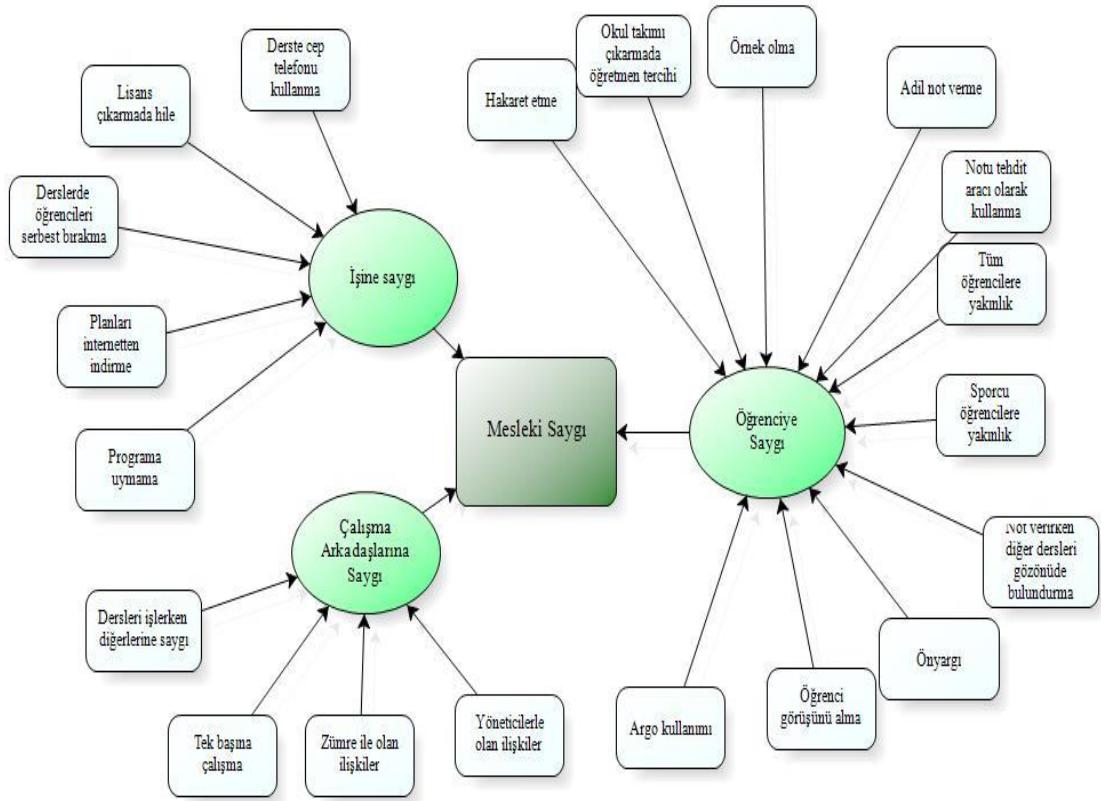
Derste cep telefonu kullanma

Lisans çıkarmada hile

Derslerde öğrencileri serbest bırakma

Planları internetten indirme

Programa uymama

İşine saygı

Mesleki Saygı

Çalışma Arkadaşlarına Saygı

Dersleri işlerken diğerlerine saygı

Tek başına çalışma

Zümre ile olan ilişkiler

Yöneticilerle olan ilişkiler

Hakaret etme

Okul takımı çıkarmada öğretmen tercihi

Örnek olma

Adil not verme

Notu tehdit aracı olarak kullanma

Tüm öğrencilere yakınlık

Sporcu öğrencilere yakınlık

Öğrenciye Saygı

Not verirken diğer dersleri gözönüde bulundurma

Önyargı

Öğrenci görüşünü alma

Argo kullanımı